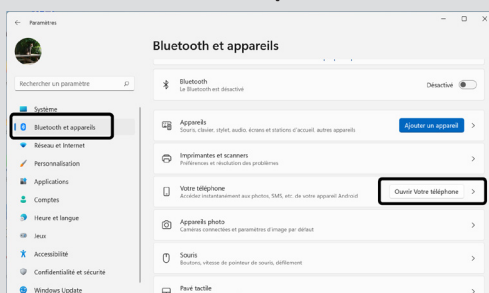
Paramètres

Bluetooth et appareils

Rechercher un paramètre

Système
Bluetooth et appareils
Réseau et Internet
Personnalisation
Applications
Comptes
Heure et langue
Jeux
Accessibilité
Confidentialité et sécurité
Windows Update

Bluetooth
Le Bluetooth est désactivé
Désactivé

Appareils
Souris, clavier, stylet, audio, écrans et stations d'accueil, autres appareils
Ajouter un appareil

Imprimantes et scanners
Préférences et résolution des problèmes

Votre téléphone
Accédez instantanément aux photos, SMS, etc. de votre appareil Android
Ouvrir Votre téléphone

Appareils photo
Caméras connectées et paramètres d'image par défaut

Souris
Boutons, vitesse de pointeur de souris, défilement

Pavé tactile